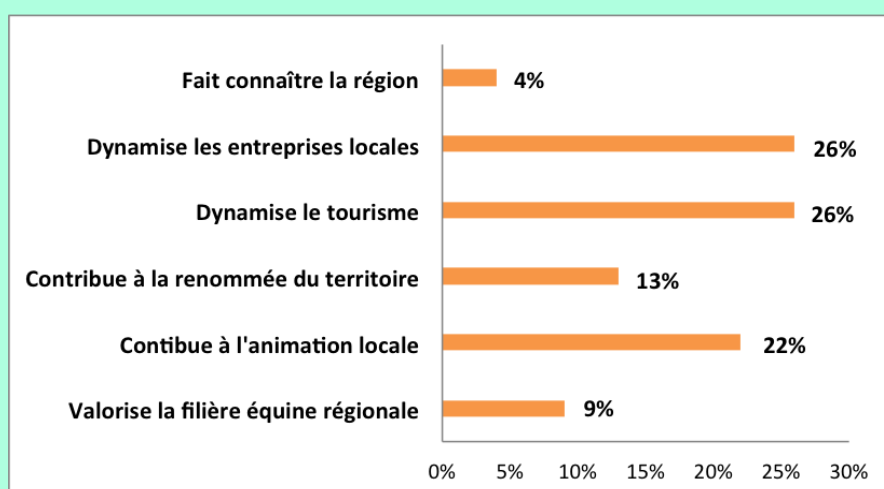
Fait connaître la région 4%

Dynamise les entreprises locales 26%

Dynamise le tourisme 26%

Contribue à la renommée du territoire 13%

Contibue à l'animation locale 22%

Valorise la filière équine régionale 9%

0% 5% 10% 15% 20% 25% 30%